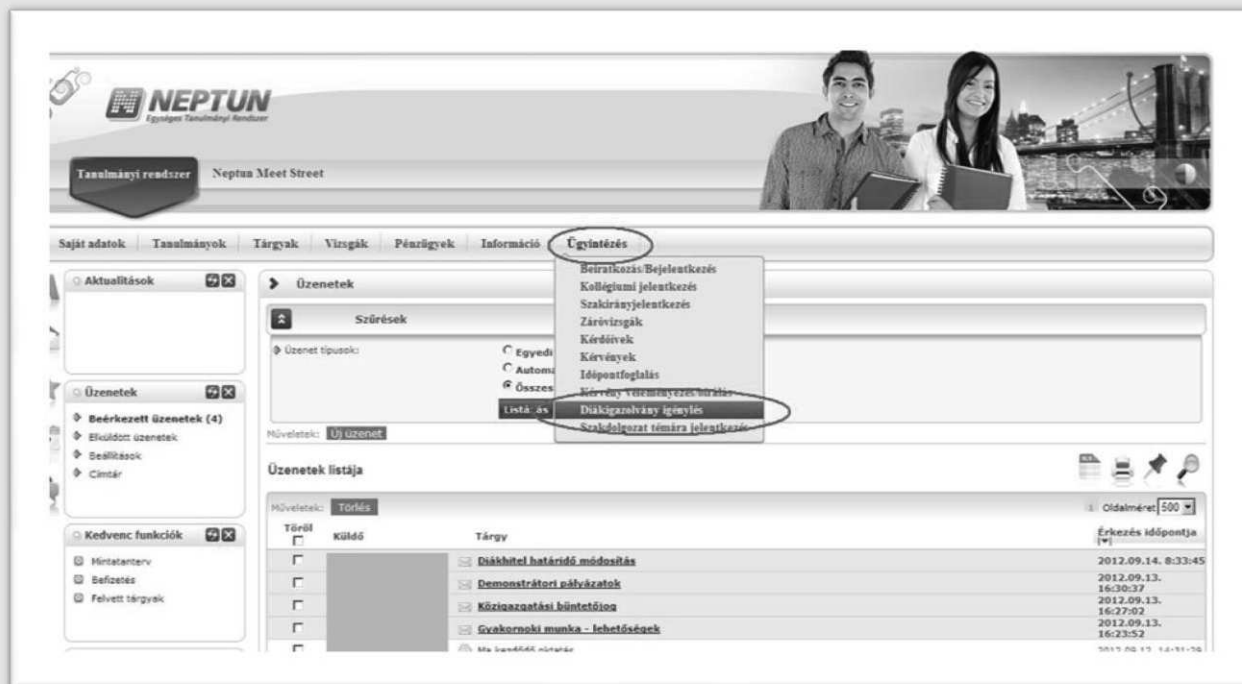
NEPTUN
Egységes Tanulmányi Rendszer

Tanulmányi rendszer   Neptun Meet Street

Saját adatok | Tanulmányok | Tárgyak | Vizsgák | Pénzügyek | Információ | Ügyintézés

Beiratkozás/Bejelentkezés
Kollégiumi jelentkezés
Szakirányjelentkezés
Záróvizsgák
Kérdőívek
Kérvények
Időpontfoglalás
Kérvény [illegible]
Diákigazolvány igénylés
Szakdolgozat témára jelentkezés

Aktualitások

Üzenetek
Beérkezett üzenetek (4)
Elküldött üzenetek
Beállítások
Címtár

Kedvenc funkciók
Mintatanterv
Befizetés
Felvett tárgyak

Üzenetek

Szűrések

Üzenet típusok:
Egyedi
Automa
Összes
Listá: ás

Műveletek: Új üzenet

Üzenetek listája

Műveletek: Törlés

Oldalméret 500

| Töröl | Küldő | Tárgy | Érkezés időpontja |
|---|---|---|---|
| | | Diákhitel határidő módosítás | 2012.09.14. 8:33:45 |
| | | Demonstrátori pályázatok | 2012.09.13. 16:30:37 |
| | | Közigazgatási büntetőjog | 2012.09.13. 16:27:02 |
| | | Gyakornoki munka - lehetőségek | 2012.09.13. 16:23:52 |
| | | Ma kezdődő oktatás | 2012.09.12. 14:31:29 |